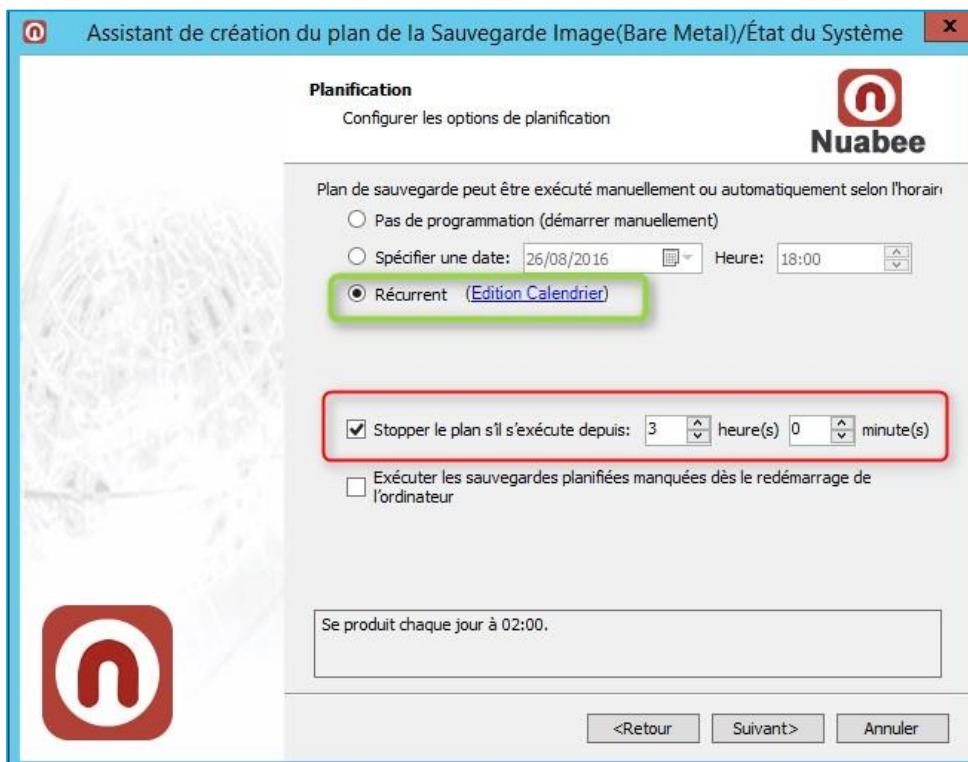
Assistant de création du plan de la Sauvegarde Image(Bare Metal)/État du Système

Planification
Configurer les options de planification

Nuabee

Plan de sauvegarde peut être exécuté manuellement ou automatiquement selon l'horair

Pas de programmation (démarrer manuellement)

Spécifier une date: 26/08/2016 Heure: 18:00

Récurrent (Edition Calendrier)

Stopper le plan s'il s'exécute depuis: 3 heure(s) 0 minute(s)

Exécuter les sauvegardes planifiées manquées dès le redémarrage de l'ordinateur

Se produit chaque jour à 02:00.

<Retour Suivant> Annuler